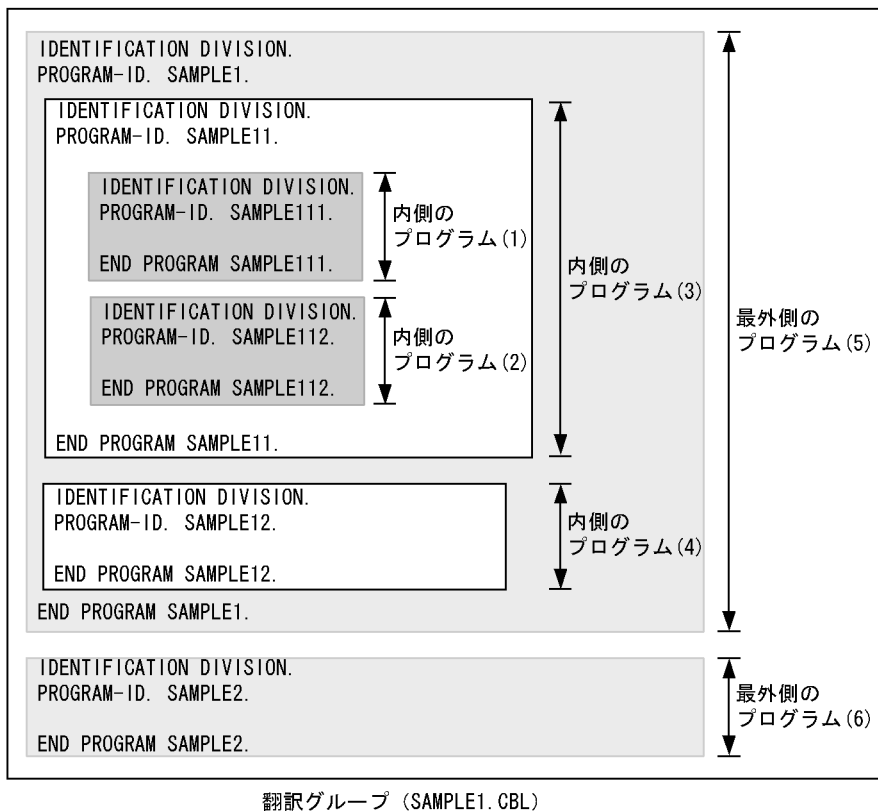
IDENTIFICATION DIVISION.
PROGRAM-ID. SAMPLE1.

IDENTIFICATION DIVISION.
PROGRAM-ID. SAMPLE11.

IDENTIFICATION DIVISION.
PROGRAM-ID. SAMPLE111.

END PROGRAM SAMPLE111.

内側の
プログラム(1)

IDENTIFICATION DIVISION.
PROGRAM-ID. SAMPLE112.

END PROGRAM SAMPLE112.

内側の
プログラム(2)

内側の
プログラム(3)

END PROGRAM SAMPLE11.

IDENTIFICATION DIVISION.
PROGRAM-ID. SAMPLE12.

END PROGRAM SAMPLE12.

内側の
プログラム(4)

END PROGRAM SAMPLE1.

最外側の
プログラム(5)

IDENTIFICATION DIVISION.
PROGRAM-ID. SAMPLE2.

END PROGRAM SAMPLE2.

最外側の
プログラム(6)

翻訳グループ (SAMPLE1.CBL)